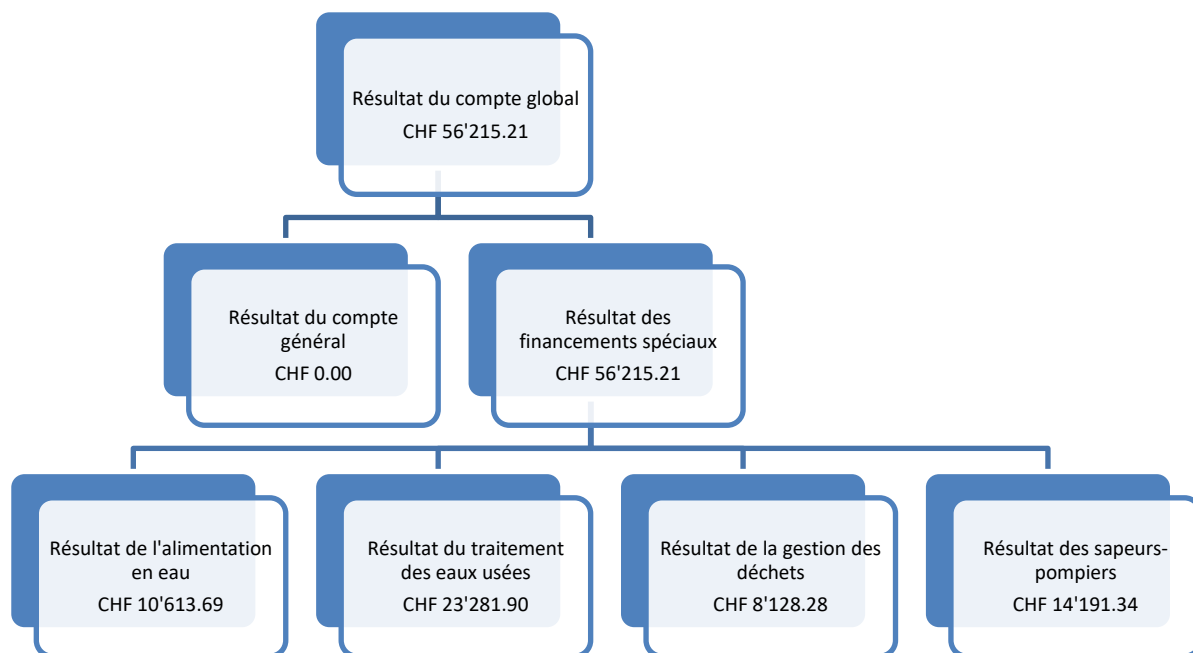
Résultat du compte global
CHF 56'215.21

Résultat du compte général
CHF 0.00

Résultat des financements spéciaux
CHF 56'215.21

Résultat de l'alimentation en eau
CHF 10'613.69

Résultat du traitement des eaux usées
CHF 23'281.90

Résultat de la gestion des déchets
CHF 8'128.28

Résultat des sapeurs-pompiers
CHF 14'191.34